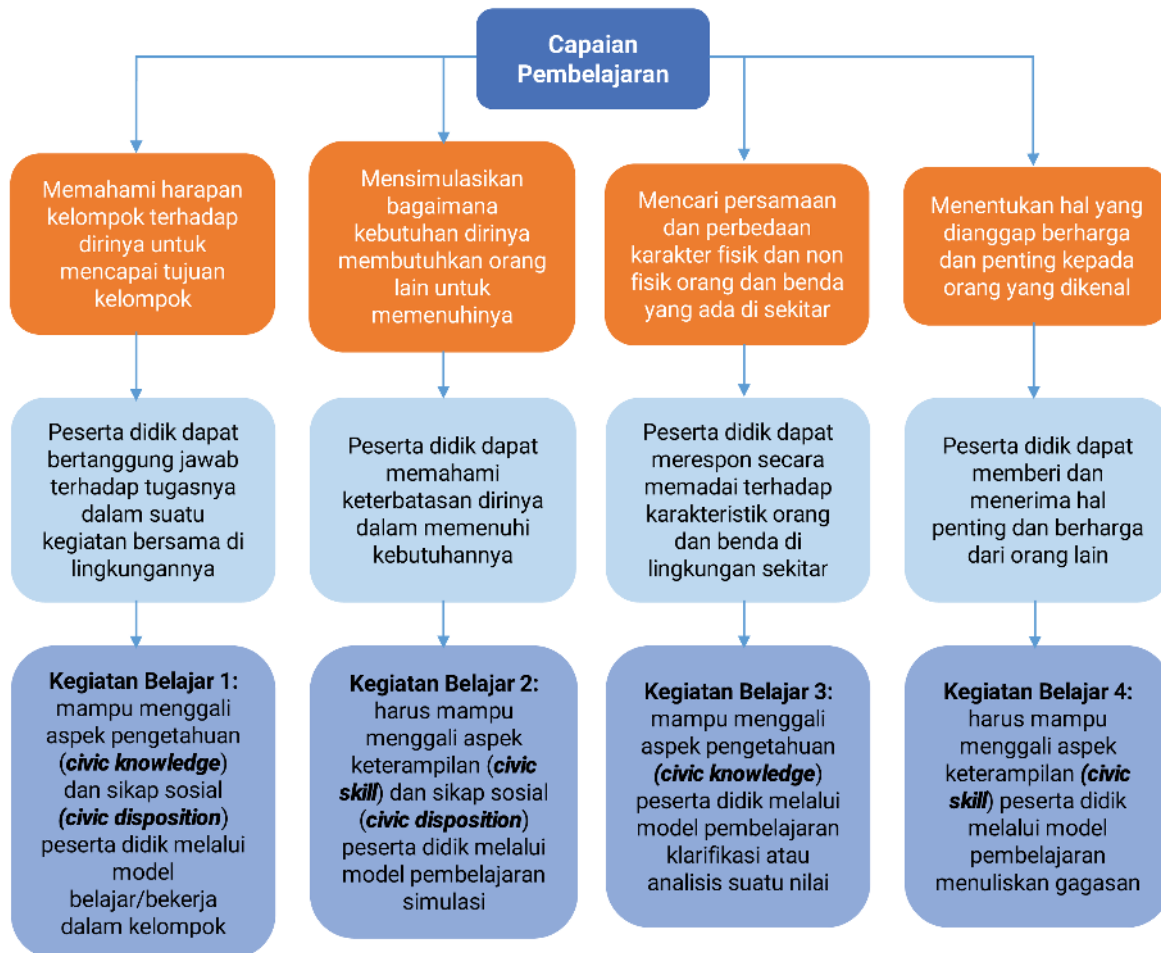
Capaian Pembelajaran

Memahami harapan kelompok terhadap dirinya untuk mencapai tujuan kelompok

Peserta didik dapat bertanggung jawab terhadap tugasnya dalam suatu kegiatan bersama di lingkungannya

**Kegiatan Belajar 1:** mampu menggali aspek pengetahuan (***civic knowledge***) dan sikap sosial (***civic disposition***) peserta didik melalui model belajar/bekerja dalam kelompok

Mensimulasikan bagaimana kebutuhan dirinya membutuhkan orang lain untuk memenuhinya

Peserta didik dapat memahami keterbatasan dirinya dalam memenuhi kebutuhannya

**Kegiatan Belajar 2:** harus mampu menggali aspek keterampilan (***civic skill***) dan sikap sosial (***civic disposition***) peserta didik melalui model pembelajaran simulasi

Mencari persamaan dan perbedaan karakter fisik dan non fisik orang dan benda yang ada di sekitar

Peserta didik dapat merespon secara memadai terhadap karakteristik orang dan benda di lingkungan sekitar

**Kegiatan Belajar 3:** mampu menggali aspek pengetahuan (***civic knowledge***) peserta didik melalui model pembelajaran klarifikasi atau analisis suatu nilai

Menentukan hal yang dianggap berharga dan penting kepada orang yang dikenal

Peserta didik dapat memberi dan menerima hal penting dan berharga dari orang lain

**Kegiatan Belajar 4:** harus mampu menggali aspek keterampilan (***civic skill***) peserta didik melalui model pembelajaran menuliskan gagasan